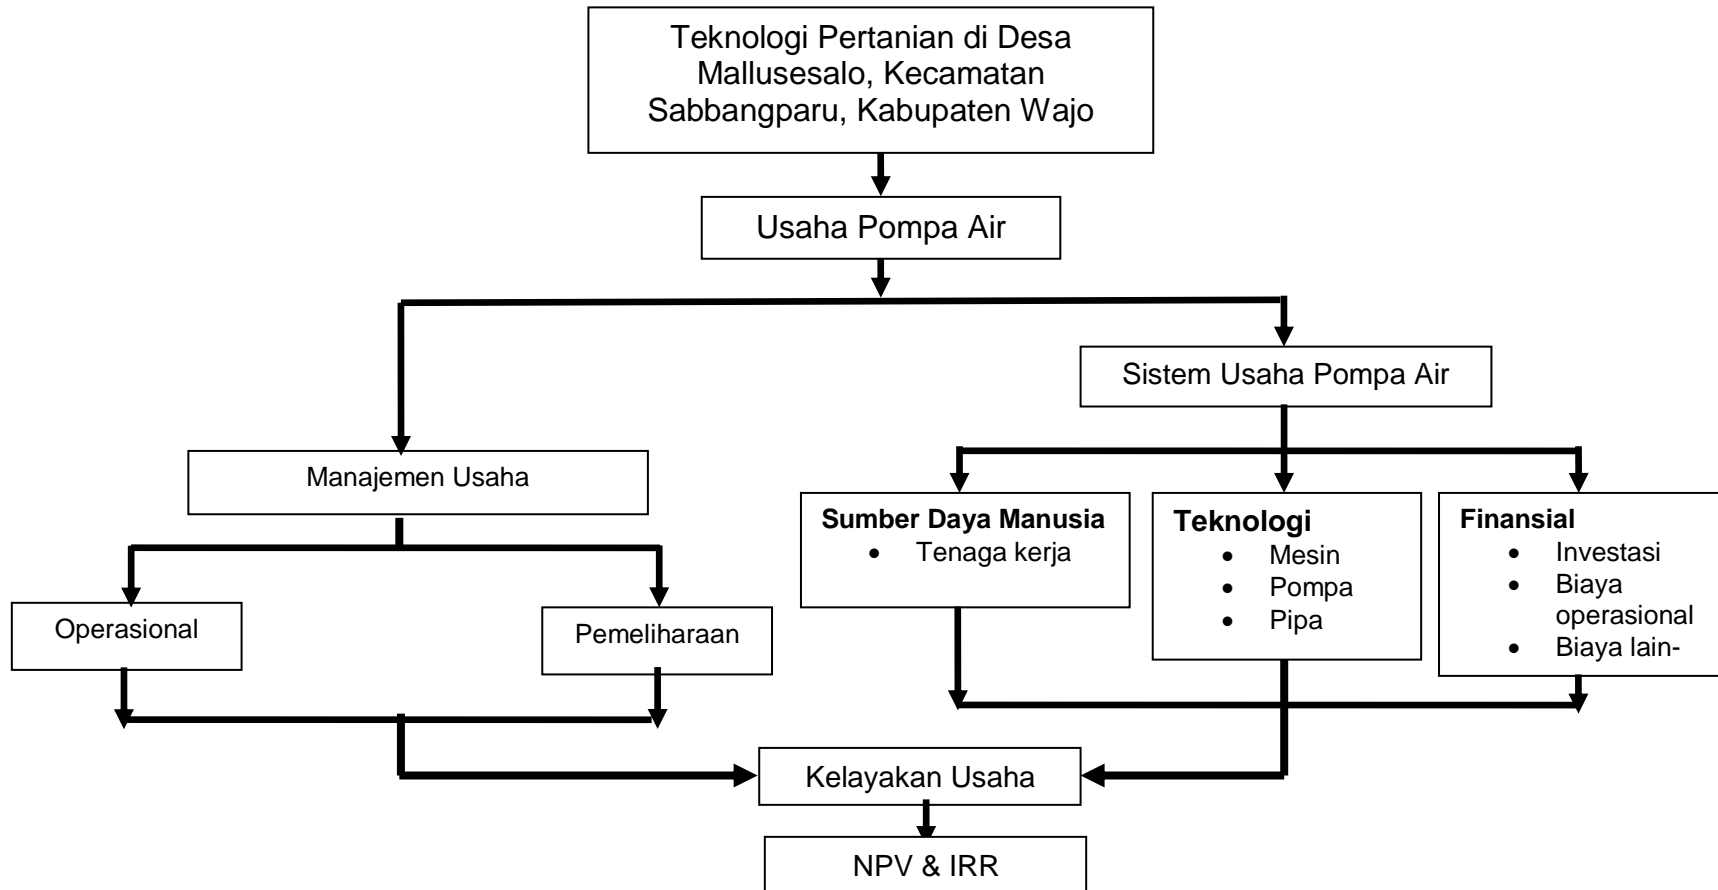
Teknologi Pertanian di Desa Mallusesalo, Kecamatan Sabbangparu, Kabupaten Wajo

Usaha Pompa Air

Sistem Usaha Pompa Air

Manajemen Usaha

Operasional

Pemeliharaan

**Sumber Daya Manusia**
- Tenaga kerja

**Teknologi**
- Mesin
- Pompa
- Pipa

**Finansial**
- Investasi
- Biaya operasional
- Biaya lain-

Kelayakan Usaha

NPV & IRR